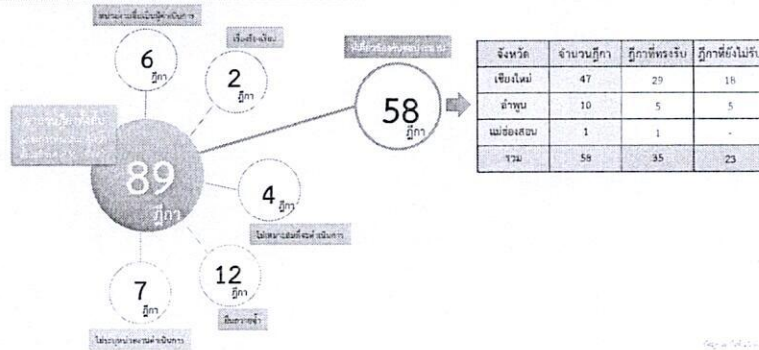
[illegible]

6
ฎีกา

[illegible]

2
ฎีกา

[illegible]

58
ฎีกา

| จังหวัด | จำนวนฎีกา | ฎีกาที่ทรงรับ | ฎีกาที่ยังไม่รั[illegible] |
|---|---|---|---|
| เชียงใหม่ | 47 | 29 | 18 |
| ลำพูน | 10 | 5 | 5 |
| แม่ฮ่องสอน | 1 | 1 | - |
| รวม | 58 | 35 | 23 |

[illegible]

89
ฎีกา

4
ฎีกา

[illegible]

12
ฎีกา

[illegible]

7
ฎีกา

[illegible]